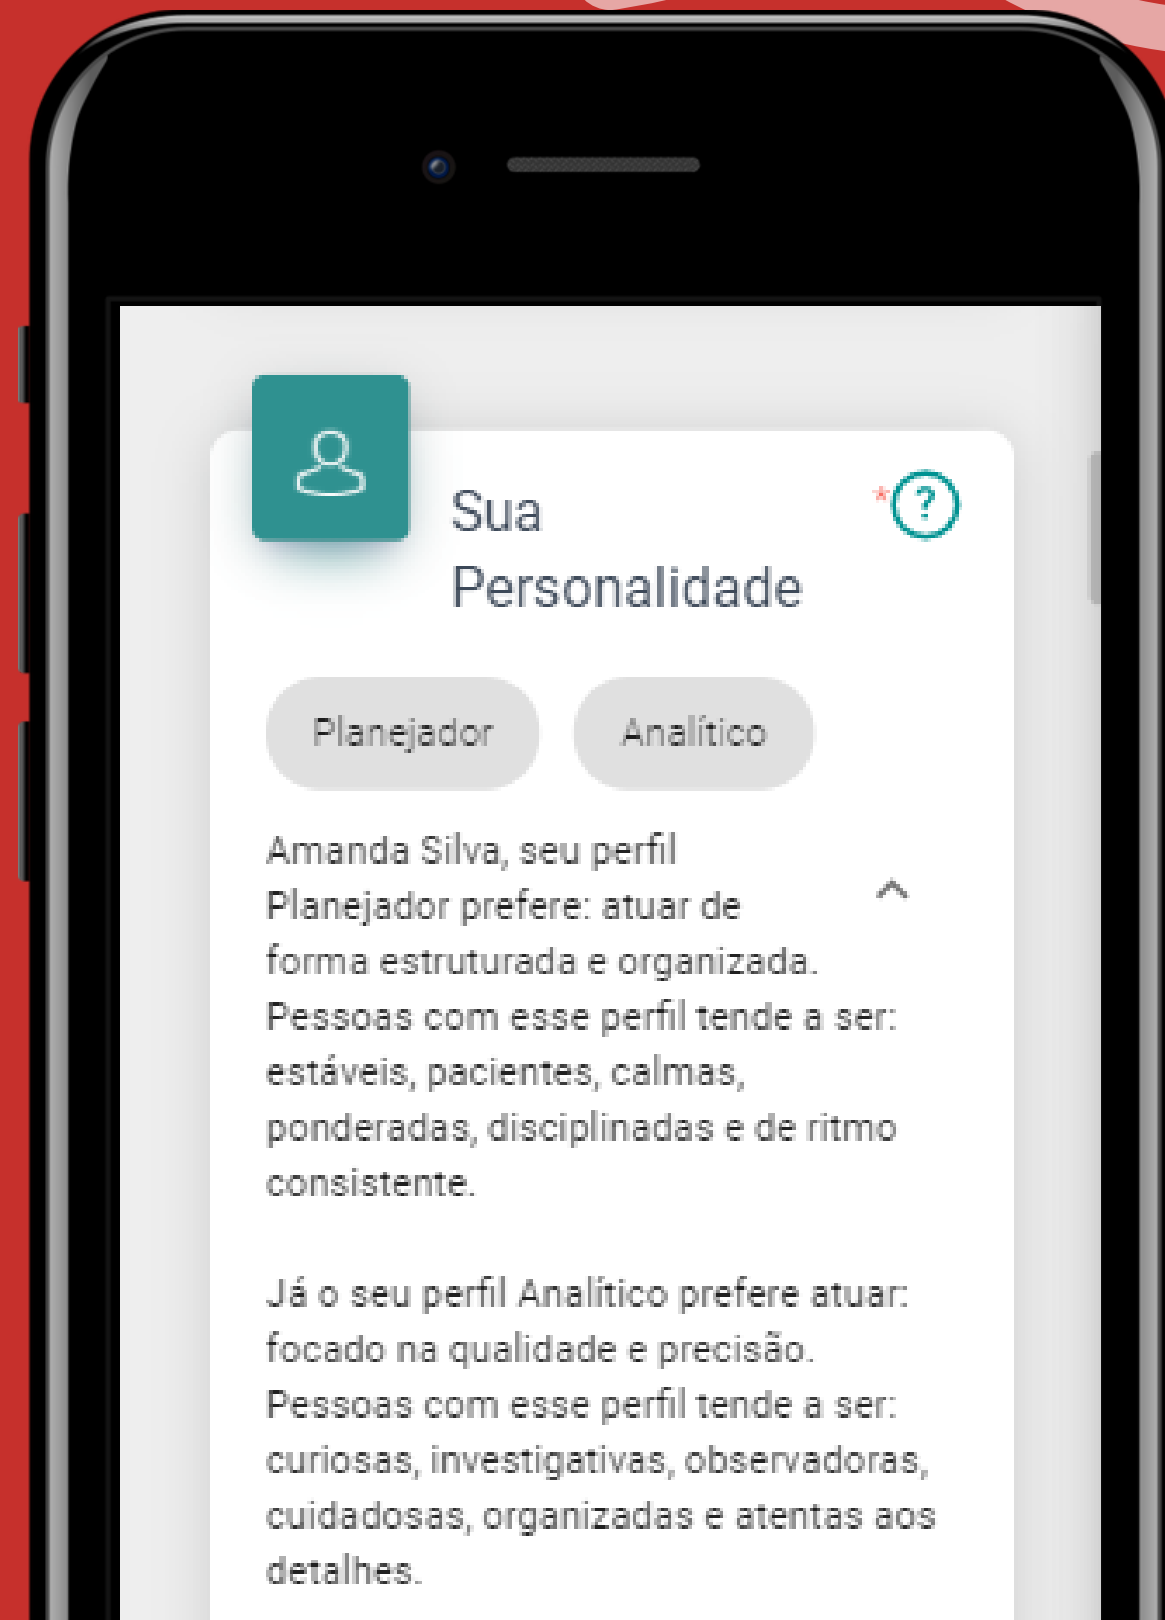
Sua Personalidade

*?

Planejador

Analítico

Amanda Silva, seu perfil Planejador prefere: atuar de forma estruturada e organizada. Pessoas com esse perfil tende a ser: estáveis, pacientes, calmas, ponderadas, disciplinadas e de ritmo consistente.

Já o seu perfil Analítico prefere atuar: focado na qualidade e precisão. Pessoas com esse perfil tende a ser: curiosas, investigativas, observadoras, cuidadosas, organizadas e atentas aos detalhes.